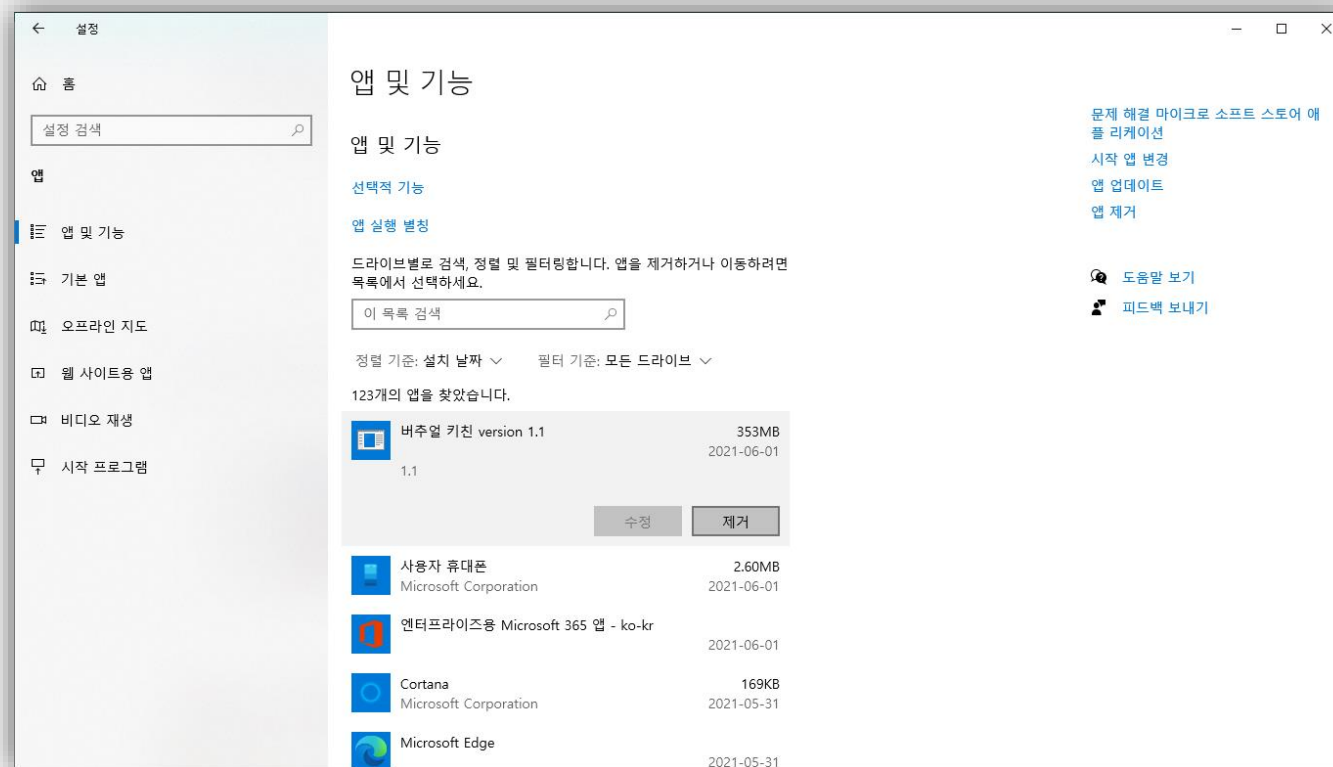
← 설정

홈

설정 검색

앱

앱 및 기능

기본 앱

오프라인 지도

웹 사이트용 앱

비디오 재생

시작 프로그램

앱 및 기능

앱 및 기능

선택적 기능

앱 실행 별칭

드라이브별로 검색, 정렬 및 필터링합니다. 앱을 제거하거나 이동하려면 목록에서 선택하세요.

이 목록 검색

정렬 기준: 설치 날짜 ∨ 필터 기준: 모든 드라이브 ∨

123개의 앱을 찾았습니다.

버추얼 키친 version 1.1 353MB
2021-06-01
1.1

수정 제거

사용자 휴대폰 2.60MB
Microsoft Corporation 2021-06-01

엔터프라이즈용 Microsoft 365 앱 - ko-kr
2021-06-01

Cortana 169KB
Microsoft Corporation 2021-05-31

Microsoft Edge
2021-05-31

문제 해결 마이크로 소프트 스토어 애플 리케이션

시작 앱 변경

앱 업데이트

앱 제거

도움말 보기

피드백 보내기